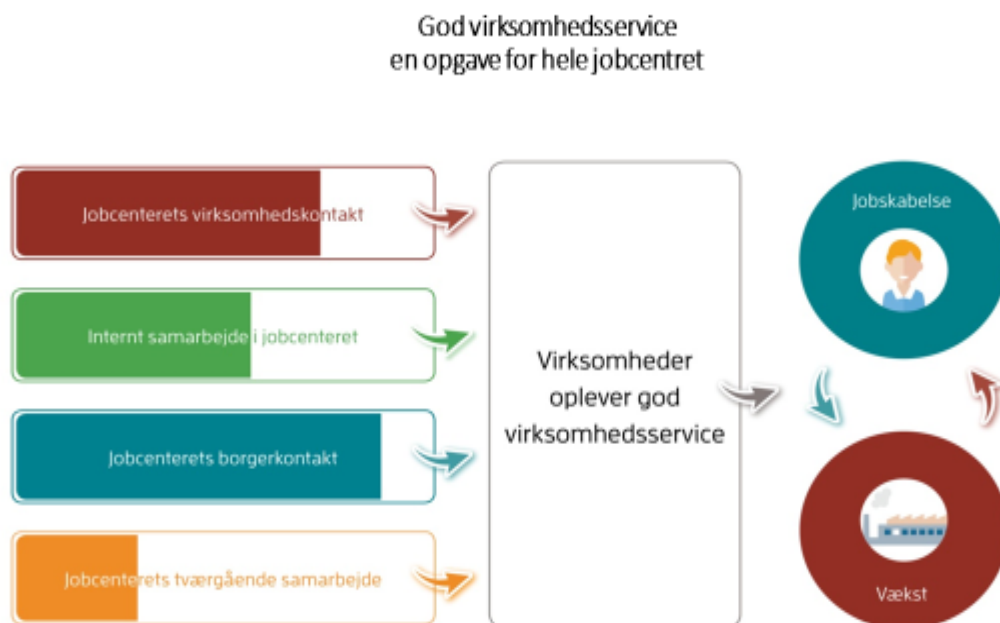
God virksomhedsservice
en opgave for hele jobcentret

Jobcenterets virksomhedskontakt

Internt samarbejde i jobcenteret

Jobcenterets borgerkontakt

Jobcenterets tværgående samarbejde

Virksomheder oplever god virksomhedsservice

Jobskabelse

Vækst